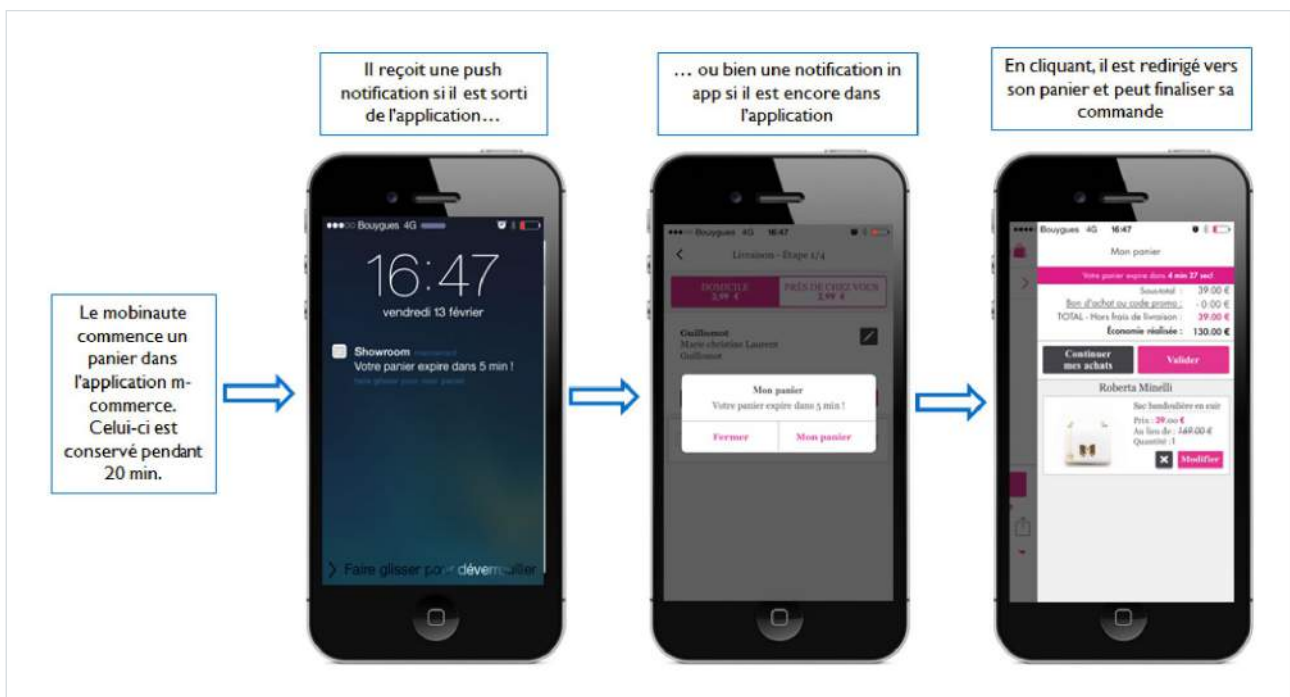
Le mobinaute commence un panier dans l'application m-commerce. Celui-ci est conservé pendant 20 min.

Il reçoit une push notification si il est sorti de l'application…

Bouygues 4G

16:47

vendredi 13 février

Showroom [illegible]

Votre panier expire dans 5 min !

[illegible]

Faire glisser pour déverrouiller

… ou bien une notification in app si il est encore dans l'application

Bouygues 4G 16:47

Livraison - Etape 1/4

DOMICILE 3,99 €

PRÈS DE CHEZ VOUS 2,99 €

Guillemot
Marie christine Laurent
Guillemot

Mon panier

Votre panier expire dans 5 min !

Fermer

Mon panier

En cliquant, il est redirigé vers son panier et peut finaliser sa commande

Bouygues 4G 16:47

Mon panier

Votre panier expire dans 4 min 27 sec!

Sous-total : 39.00 €

Bon d'achat ou code promo : - 0.00 €

TOTAL - Hors frais de livraison : 39.00 €

Économie réalisée : 130.00 €

Continuer mes achats

Valider

Roberta Minelli

Sac bandoulière en cuir

Prix : 39.00 €

Au lieu de : 169.00 €

Quantité : 1

Modifier